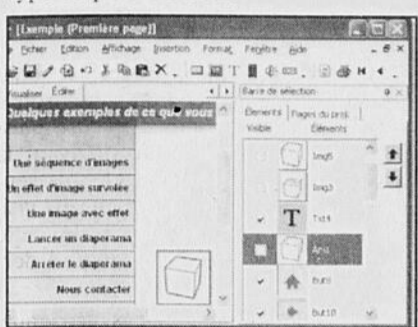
[Exemple (Première page)]

Fichier Edition Affichage Insertion Format Fenêtre Aide

Visualiser Éditer

Quelques exemples de ce que vous

Une séquence d'images

Un effet d'image survolée

Une image avec effet

Lancer un diaporama

Arrêter le diaporama

Nous contacter

Barre de sélection

Éléments Pages du proj.

Visible Éléments

Img6

Img3

T Txt4

Anil

Bot1

Bot10